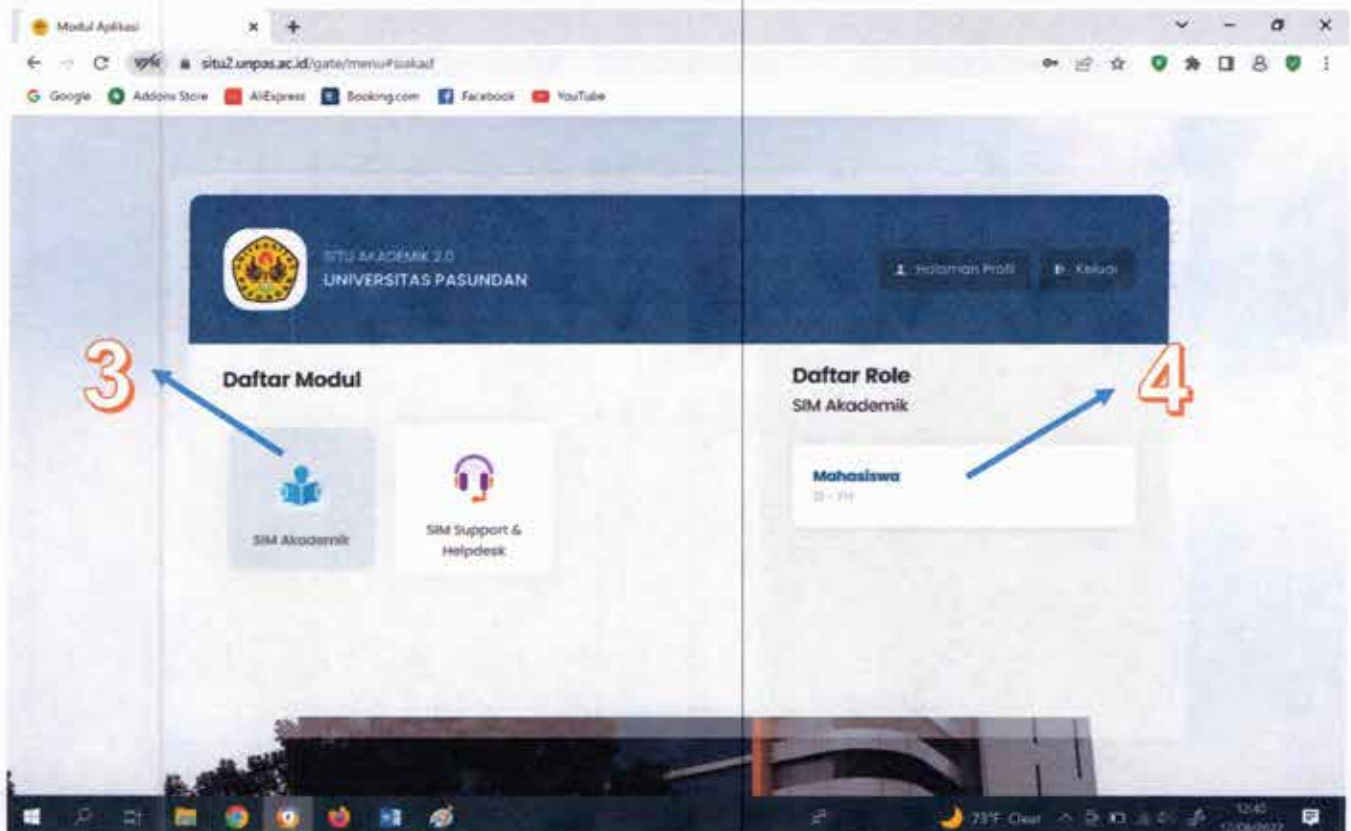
Modul Aplikasi × +

situ2.unpas.ac.id/gate/menu#siakad

Google Addons Store AliExpress Booking.com Facebook YouTube

SITU AKADEMIK 2.0
UNIVERSITAS PASUNDAN

Halaman Profil Keluar

3

Daftar Modul

SIM Akademik

SIM Support & Helpdesk

Daftar Role
SIM Akademik

4

Mahasiswa
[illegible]

73°F Clear 12:40 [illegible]